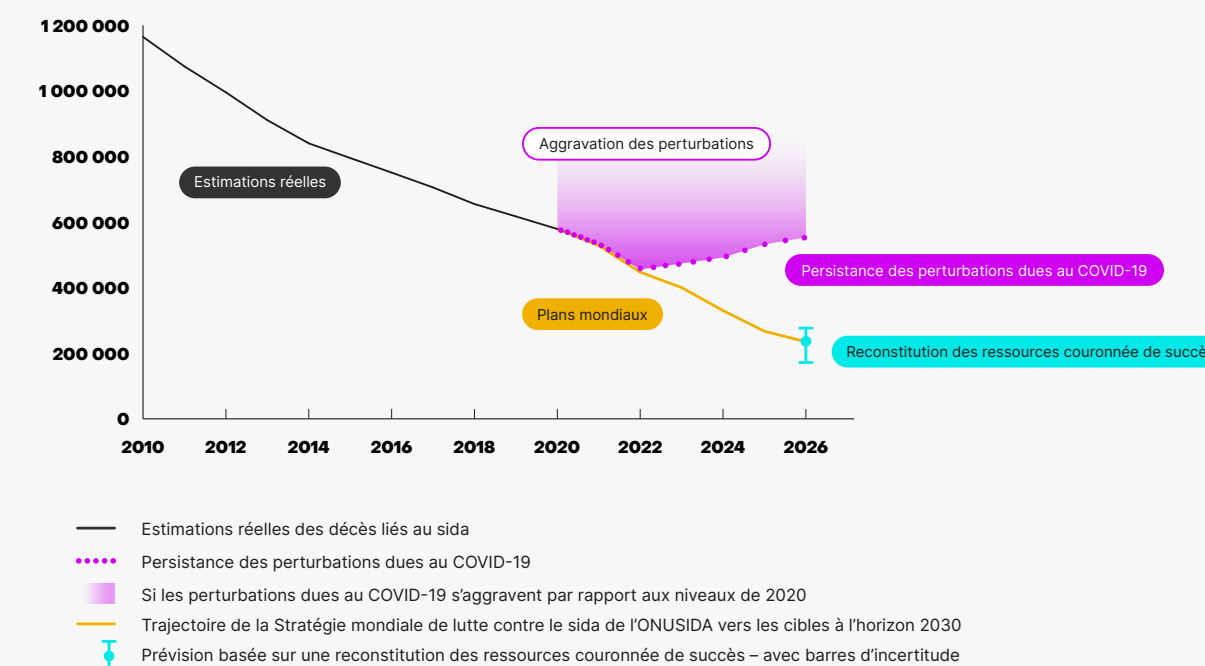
1 200 000
1 000 000
800 000
600 000
400 000
200 000
0

2010 2012 2014 2016 2018 2020 2022 2024 2026

Estimations réelles

Aggravation des perturbations

Persistance des perturbations dues au COVID-19

Plans mondiaux

Reconstitution des ressources couronnée de succè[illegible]

Estimations réelles des décès liés au sida

Persistance des perturbations dues au COVID-19

Si les perturbations dues au COVID-19 s'aggravent par rapport aux niveaux de 2020

Trajectoire de la Stratégie mondiale de lutte contre le sida de l'ONUSIDA vers les cibles à l'horizon 2030

Prévision basée sur une reconstitution des ressources couronnée de succès – avec barres d'incertitude